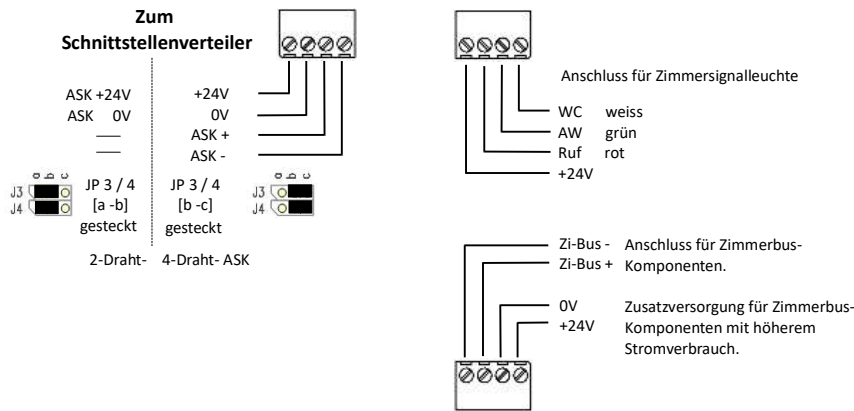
Zum Schnittstellenverteiler

ASK +24V
ASK 0V
——
——

+24V
0V
ASK +
ASK -

a b c
J3
J4
JP 3 / 4
[a -b]
gesteckt

JP 3 / 4
[b -c]
gesteckt
a b c
J3
J4

2-Draht- 4-Draht- ASK

Anschluss für Zimmersignalleuchte

WC weiss
AW grün
Ruf rot
+24V

Zi-Bus - Anschluss für Zimmerbus-
Zi-Bus + Komponenten.

0V Zusatzversorgung für Zimmerbus-
+24V Komponenten mit höherem Stromverbrauch.